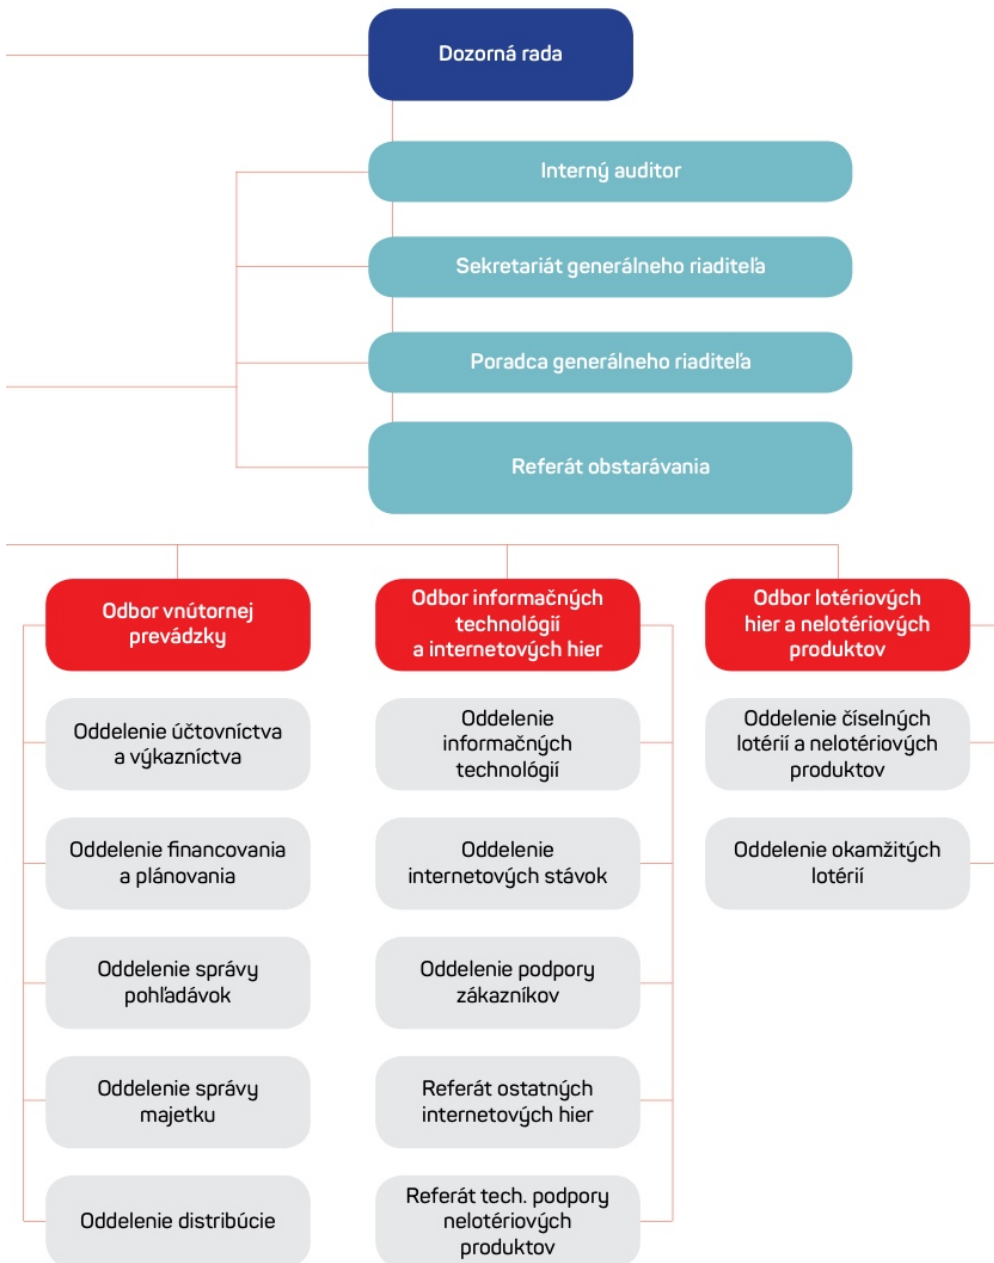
Dozorná rada

Interný auditor

Sekretariát generálneho riaditeľa

Poradca generálneho riaditeľa

Referát obstarávania

Odbor vnútornej prevádzky

Oddelenie účtovníctva a výkazníctva

Oddelenie financovania a plánovania

Oddelenie správy pohľadávok

Oddelenie správy majetku

Oddelenie distribúcie

Odbor informačných technológií a internetových hier

Oddelenie informačných technológií

Oddelenie internetových stávok

Oddelenie podpory zákazníkov

Referát ostatných internetových hier

Referát tech. podpory nelotériových produktov

Odbor lotériových hier a nelotériových produktov

Oddelenie číselných lotérií a nelotériových produktov

Oddelenie okamžitých lotérií